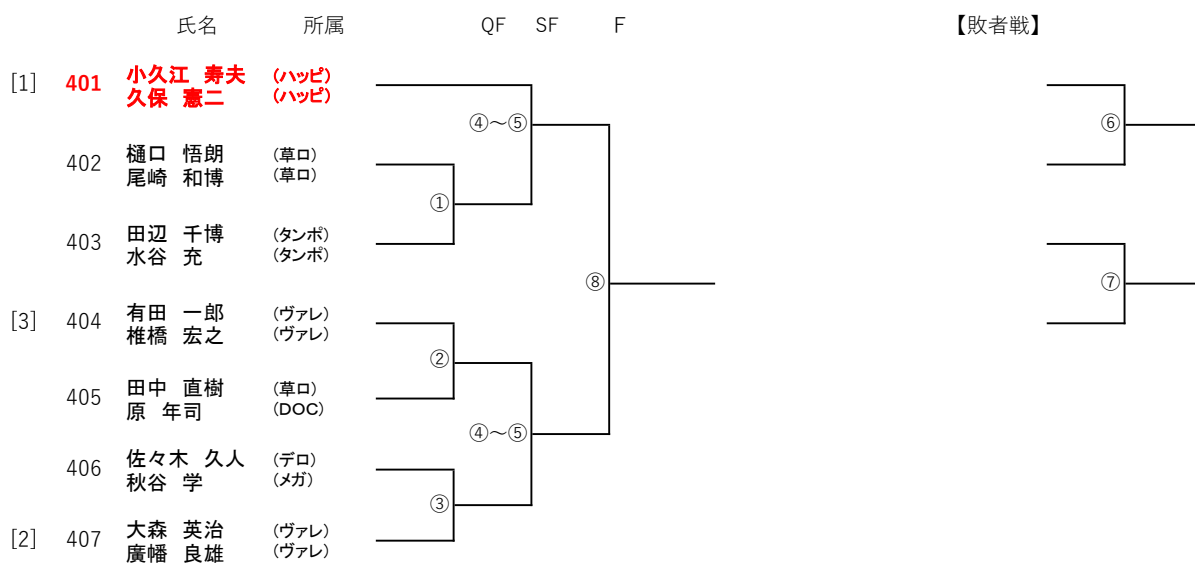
| | | 氏名 | 所属 |
|---|---|---|---|
| [1] | 401 | 小久江　寿夫<br>久保　憲二 | (ハッピ)<br>(ハッピ) |
| | 402 | 樋口　悟朗<br>尾崎　和博 | (草ロ)<br>(草ロ) |
| | 403 | 田辺　千博<br>水谷　充 | (タンポ)<br>(タンポ) |
| [3] | 404 | 有田　一郎<br>椎橋　宏之 | (ヴァレ)<br>(ヴァレ) |
| | 405 | 田中　直樹<br>原　年司 | (草ロ)<br>(DOC) |
| | 406 | 佐々木　久人<br>秋谷　学 | (デロ)<br>(メガ) |
| [2] | 407 | 大森　英治<br>廣幡　良雄 | (ヴァレ)<br>(ヴァレ) |

QF　SF　F

④～⑤
①
⑧
②
④～⑤
③

【敗者戦】

⑥
⑦